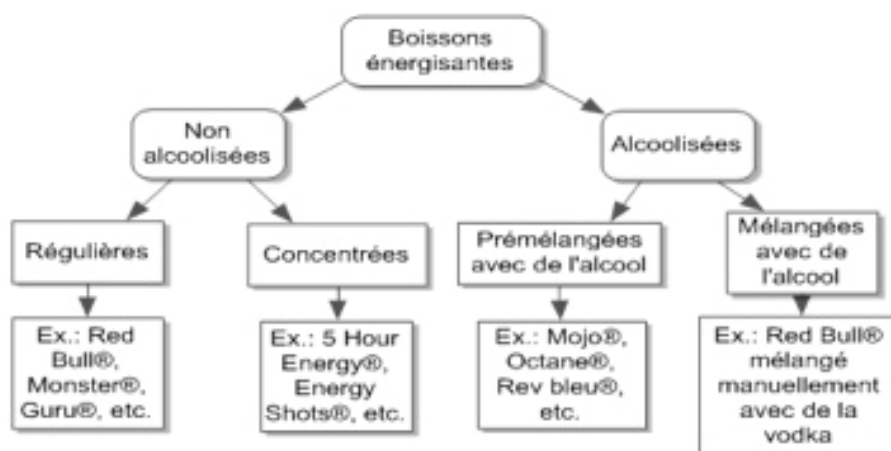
Boissons énergisantes

Non alcoolisées

Alcoolisées

Régulières

Concentrées

Prémélangées avec de l'alcool

Mélangées avec de l'alcool

Ex.: Red Bull®, Monster®, Guru®, etc.

Ex.: 5 Hour Energy®, Energy Shots®, etc.

Ex.: Mojo®, Octane®, Rev bleu®, etc.

Ex.: Red Bull® mélangé manuellement avec de la vodka